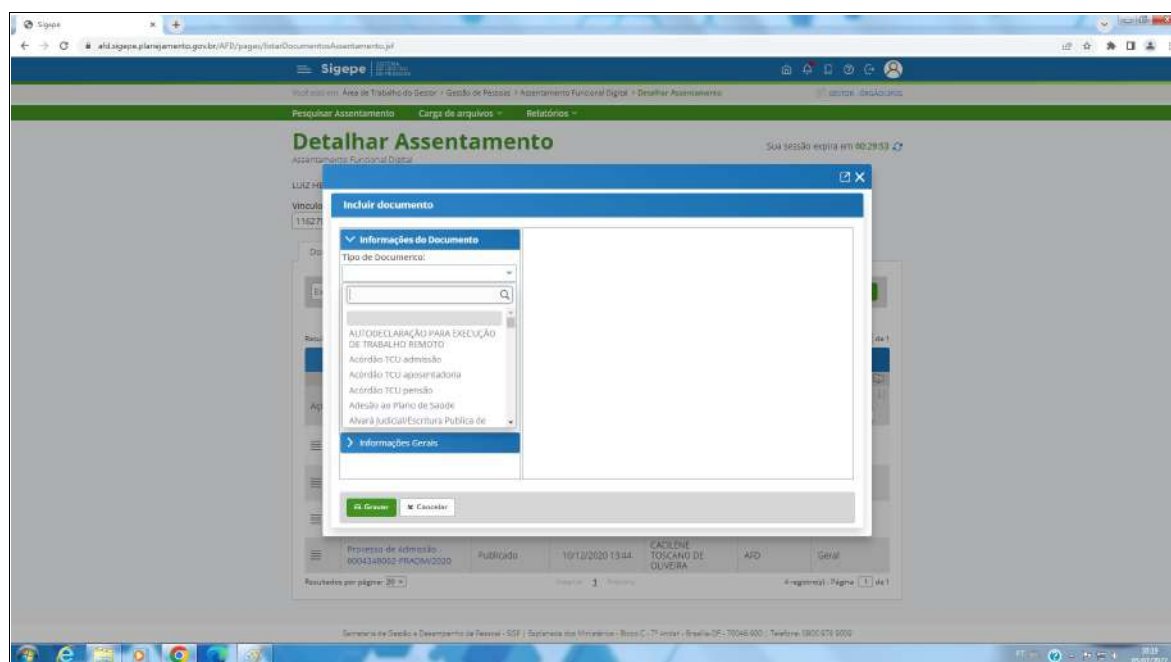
Sigepe

afd.sigepe.planejamento.gov.br/AFD/pages/listarDocumentosAssentamento.jsf

Sigepe

Você está em: Área de Trabalho do Gestor > Gestão de Pessoas > Assentamento Funcional Digital > Detalhar Assentamento

GESTOR ÓRGÃO/UPAG

Pesquisar Assentamento Carga de arquivos Relatórios

Detalhar Assentamento

Assentamento Funcional Digital

Sua sessão expira em 00:29:53

LUIZ H

Vincula

11627

Incluir documento

Informações do Documento

Tipo de Documento:

AUTODECLARAÇÃO PARA EXECUÇÃO DE TRABALHO REMOTO

Acórdão TCU admissão

Acórdão TCU aposentadoria

Acórdão TCU pensão

Adesão ao Plano de Saúde

Alvará Judicial/Escritura Pública de

Informações Gerais

Gravar

Cancelar

Processo de admissão 0004349002-FRAOM/2020

Publicado

10/12/2020 13:44

CAOLENE TOSCANO DE OLIVEIRA

AFD

Geral

Resultados por página: 20

1

4 registro(s) - Página 1 de 1

Secretaria de Gestão e Desempenho de Pessoal - SGP | Esplanada dos Ministérios - Bloco C - 7º andar - Brasília-DF - 70046-900 - Telefone: 0800 978 9000